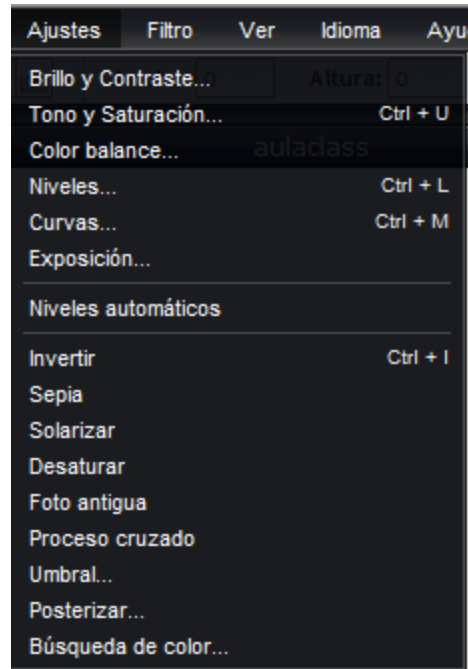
Ajustes Filtro Ver Idioma Ayu

Brillo y Contraste...
Tono y Saturación... Ctrl + U
Color balance...
Niveles... Ctrl + L
Curvas... Ctrl + M
Exposición...

Niveles automáticos

Invertir Ctrl + I
Sepia
Solarizar
Desaturar
Foto antigua
Proceso cruzado
Umbral...
Posterizar...
Búsqueda de color...

Altura: 0
aulaclass